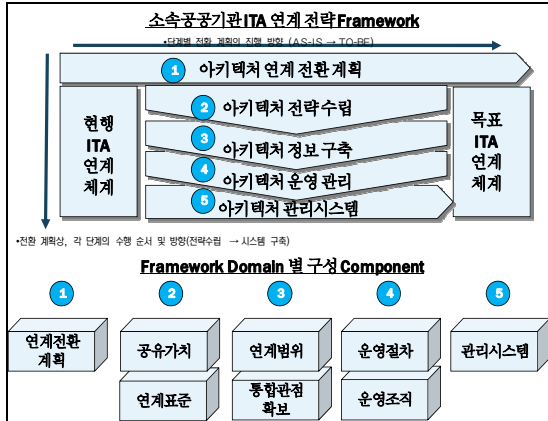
소속공공기관 ITA 연계 전략 Framework

•단계별 전환 계획의 진행 방향 (AS-IS → TO-BE)

1 아키텍처 연계 전환 계획

현행 ITA 연계 체계

2 아키텍처 전략 수립

3 아키텍처 정보 구축

4 아키텍처 운영 관리

5 아키텍처 관리시스템

목표 ITA 연계 체계

•전환 계획상, 각 단계의 수행 순서 및 방향(전략수립 → 시스템 구축)

Framework Domain 별 구성 Component

1

연계전환 계획

2

공유가치

연계표준

3

연계범위

통합관점 확보

4

운영절차

운영조직

5

관리시스템